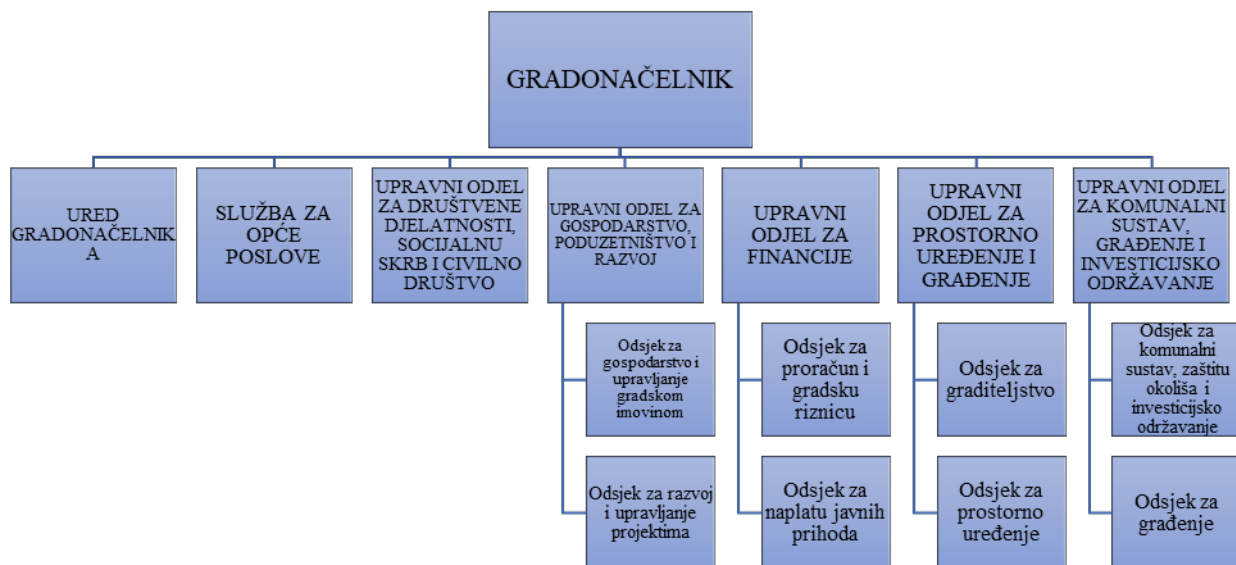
GRADONAČELNIK

UREDGRADONAČELNIKA

SLUŽBA ZA OPĆE POSLOVE

UPRAVNI ODJEL ZA DRUŠTVENE DJELATNOSTI, SOCIJALNU SKRB I CIVILNO DRUŠTVO

UPRAVNI ODJEL ZA GOSPODARSTVO, PODUZETNIŠTVO I RAZVOJ

Odsjek za gospodarstvo i upravljanje gradskom imovinom

Odsjek za razvoj i upravljanje projektima

UPRAVNI ODJEL ZA FINANCIJE

Odsjek za proračun i gradsku riznicu

Odsjek za naplatu javnih prihoda

UPRAVNI ODJEL ZA PROSTORNO UREĐENJE I GRAĐENJE

Odsjek za graditeljstvo

Odsjek za prostorno uređenje

UPRAVNI ODJEL ZA KOMUNALNI SUSTAV, GRAĐENJE I INVESTICIJSKO ODRŽAVANJE

Odsjek za komunalni sustav, zaštitu okoliša i investicijsko održavanje

Odsjek za građenje